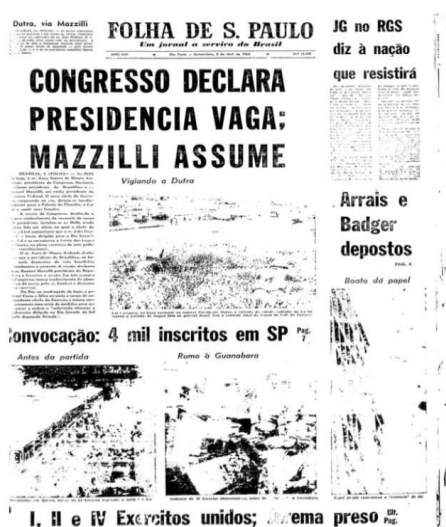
Dutra, via Mazzilli

FOLHA DE S. PAULO
Um jornal a serviço do Brasil

JG no RGS diz à nação que resistirá

CONGRESSO DECLARA PRESIDENCIA VAGA; MAZZILLI ASSUME

Vigiando a Dutra

Arrais e Badger depostos

Boato do papel

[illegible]onvocação: 4 mil inscritos em SP Pag. 7

Antes da partida

Rumo à Guanabara

I, II e IV Exercitos unidos; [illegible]ema preso Ult. Pag.